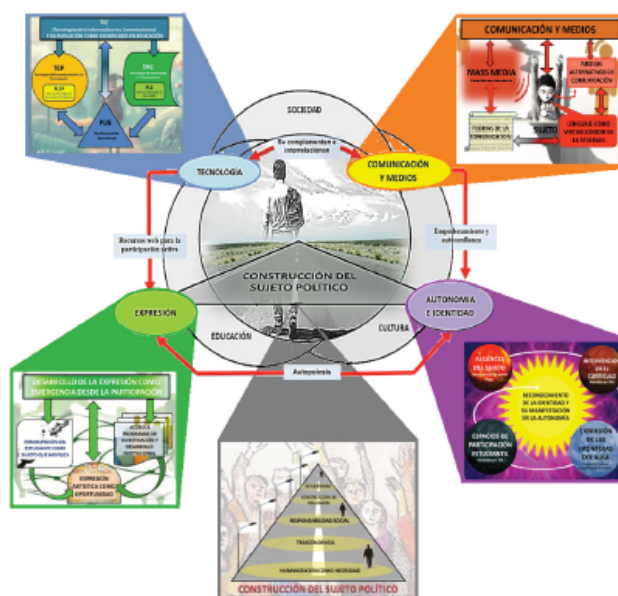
TIC
(Tecnologías de la Información y las Comunicaciones)
Y SU EVOLUCIÓN COMO ESCENARIOS EN REVOLUCIÓN
TEP
TAC
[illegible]
PLN
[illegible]

COMUNICACIÓN Y MEDIOS
MASS MEDIA
MEDIOS ALTERNATIVOS DE COMUNICACIÓN
TEORÍA DE LA COMUNICACIÓN
SUJETO
LENGUAJE COMO VERTIENTE DE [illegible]

SOCIEDAD
Se complementan e interrelacionan
TECNOLOGÍA
COMUNICACIÓN Y MEDIOS
Recursos web para la participación activa
Empoderamiento y autoconfianza
CONSTRUCCIÓN DEL SUJETO POLÍTICO
EXPRESIÓN
AUTONOMÍA E IDENTIDAD
EDUCACIÓN
CULTURA
Autopoiesis

DESARROLLO DE LA EXPRESIÓN COMO EMERGENCIA DESDE LA PARTICIPACIÓN
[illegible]
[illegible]
EXPRESIÓN ARTÍSTICA COMO OPORTUNIDAD

ALCANCES DEL SUJETO
INTERVENCIÓN EN EL CURRÍCULO
RECONOCIMIENTO DE LA IDENTIDAD Y SU MANIFESTACIÓN EN LA AUTONOMÍA
ESPACIOS DE PARTICIPACIÓN ESTUDIANTIL
EXPANSIÓN DE LAS FRONTERAS DEL AULA

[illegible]
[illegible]
RESPONSABILIDAD SOCIAL
TRASCENDENCIA
HUMANIZACIÓN/CONCIENCIA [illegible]
CONSTRUCCIÓN DEL SUJETO POLÍTICO